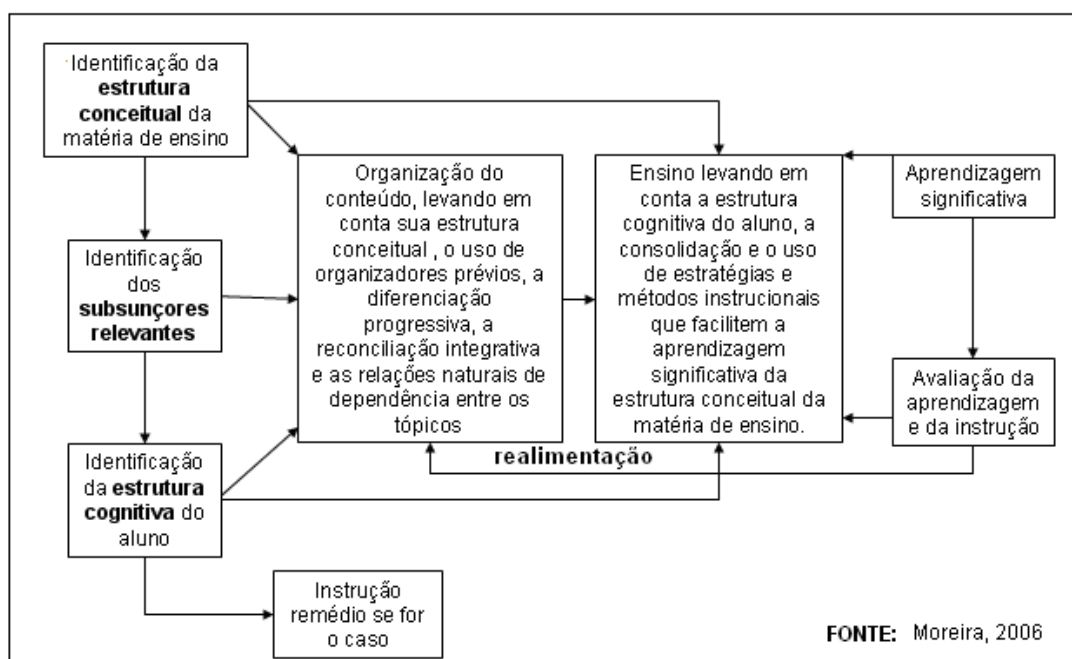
Identificação da **estrutura conceitual** da matéria de ensino

Identificação dos **subsunçores relevantes**

Identificação da **estrutura cognitiva** do aluno

Instrução remédio se for o caso

Organização do conteúdo, levando em conta sua estrutura conceitual , o uso de organizadores prévios, a diferenciação progressiva, a reconciliação integrativa e as relações naturais de dependência entre os tópicos

Ensino levando em conta a estrutura cognitiva do aluno, a consolidação e o uso de estratégias e métodos instrucionais que facilitem a aprendizagem significativa da estrutura conceitual da matéria de ensino.

Aprendizagem significativa

Avaliação da aprendizagem e da instrução

**realimentação**

**FONTE:** Moreira, 2006